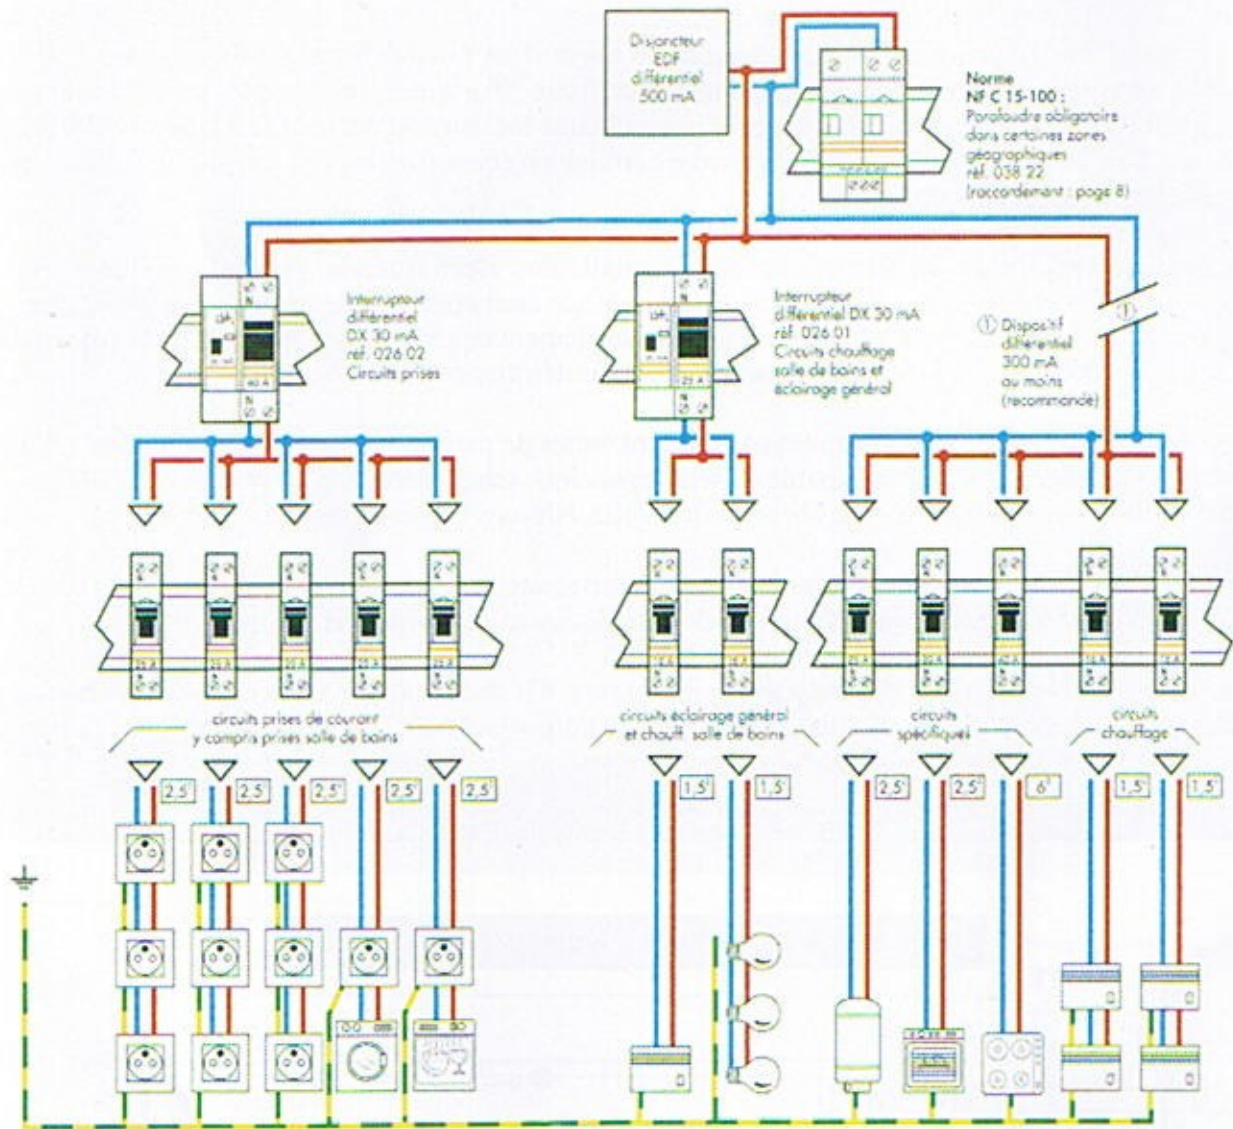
Disjoncteur EDF différentiel 500 mA

Norme NF C 15-100 : Parafoudre obligatoire dans certaines zones géographiques réf. 038 22 (raccordement : page 8)

Interrupteur différentiel DX 30 mA réf. 026 02 Circuits prises

Interrupteur différentiel DX 30 mA réf. 026 01 Circuits chauffage salle de bains et éclairage général

① Dispositif différentiel 300 mA au moins (recommandé)

①

circuits prises de courant y compris prises salle de bains

circuits éclairage général et chauff. salle de bains

circuits spécifiques

circuits chauffage

2,5²

2,5²

2,5²

2,5²

2,5²

1,5²

1,5²

2,5²

2,5²

6²

1,5²

1,5²